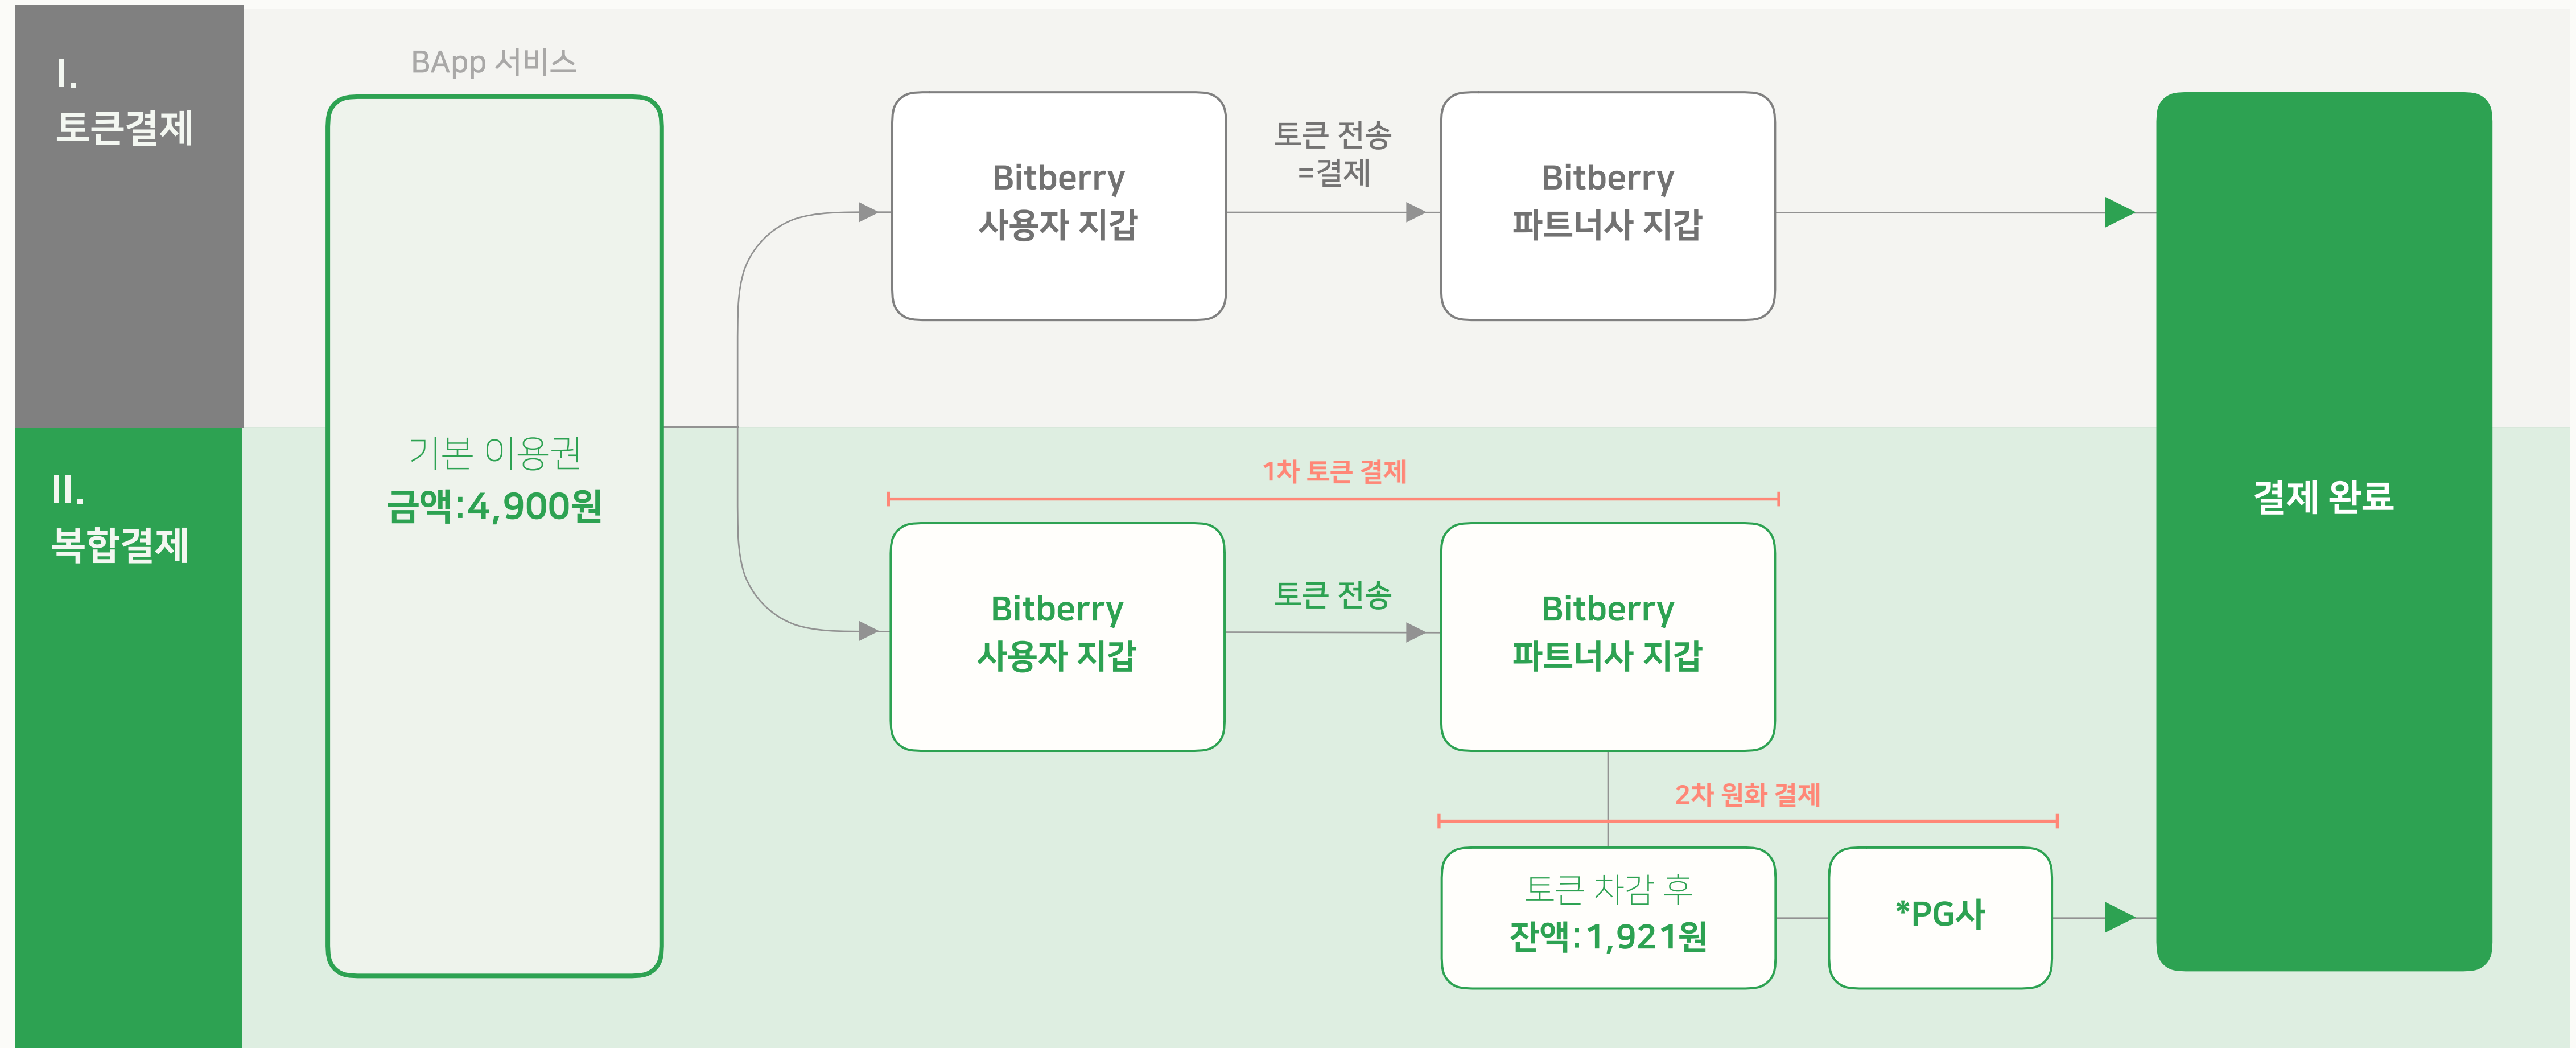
I.
토큰결제

BApp 서비스

기본 이용권
금액:4,900원

Bitberry
사용자 지갑

토큰 전송
=결제

Bitberry
파트너사 지갑

결제 완료

II.
복합결제

1차 토큰 결제

Bitberry
사용자 지갑

토큰 전송

Bitberry
파트너사 지갑

2차 원화 결제

토큰 차감 후
잔액:1,921원

*PG사